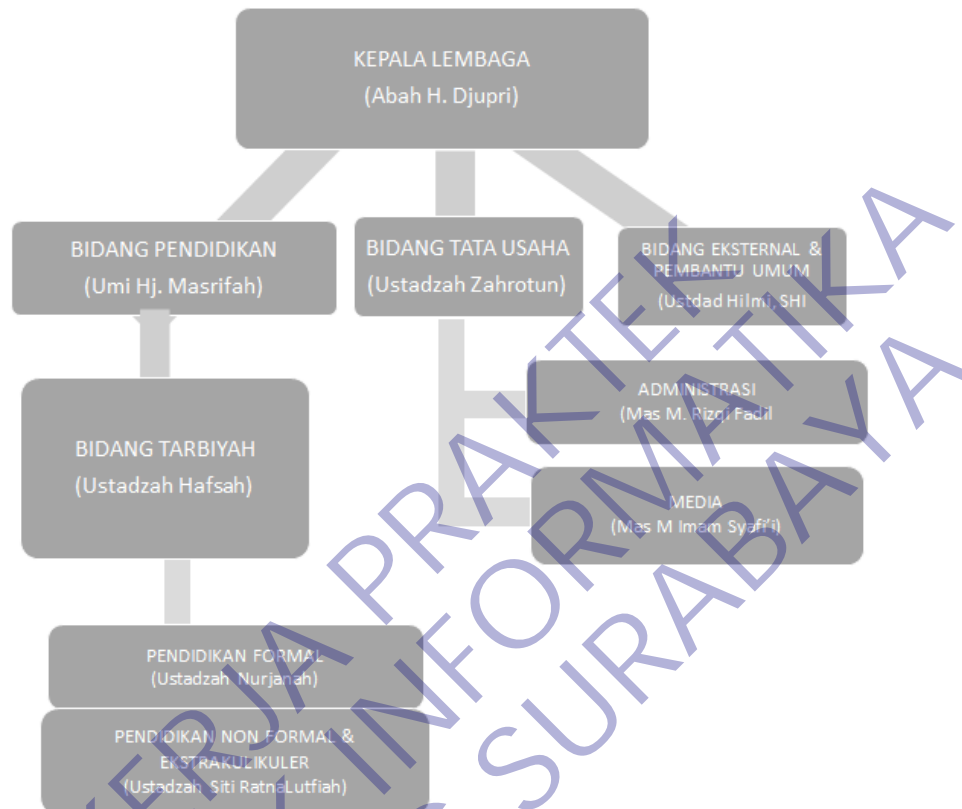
KEPALA LEMBAGA
(Abah H. Djupri)

BIDANG PENDIDIKAN
(Umi Hj. Masrifah)

BIDANG TATA USAHA
(Ustadzah Zahrotun)

BIDANG EKSTERNAL & PEMBANTU UMUM
(Ustdad Hilmi, SHI)

ADMINISTRASI
(Mas M. Rizqi Fadil

BIDANG TARBIYAH
(Ustadzah Hafsah)

MEDIA
(Mas M Imam Syafi'i)

PENDIDIKAN FORMAL
(Ustadzah Nurjanah)

PENDIDIKAN NON FORMAL & EKSTRAKULIKULER
(Ustadzah Siti RatnaLutfiah)

KERJA PRAKTEK INFORMATIKA SURABAYA